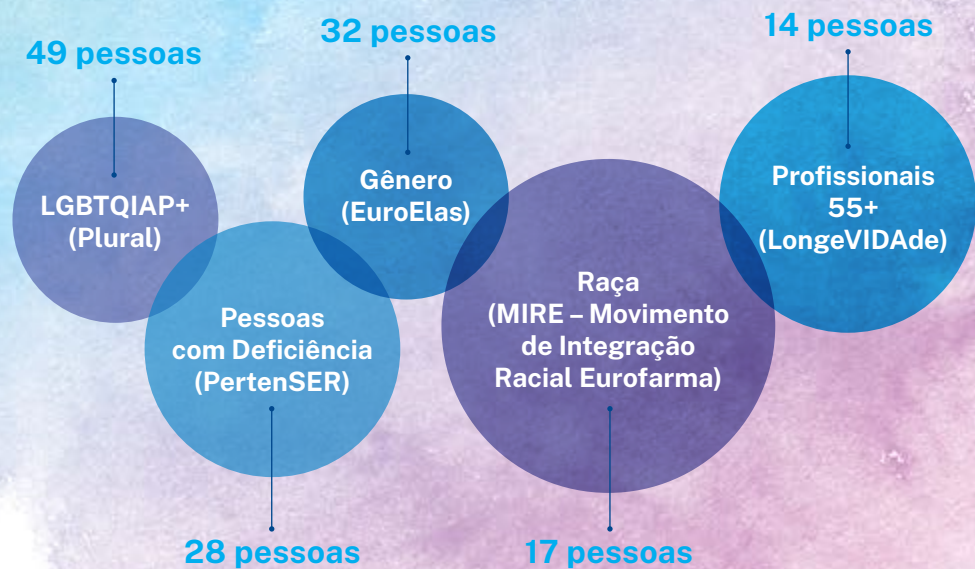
49 pessoas

LGBTQIAP+
(Plural)

32 pessoas

Gênero
(EuroElas)

14 pessoas

Profissionais
55+
(LongeVIDAde)

Pessoas
com Deficiência
(PertenSER)

Raça
(MIRE – Movimento
de Integração
Racial Eurofarma)

28 pessoas

17 pessoas